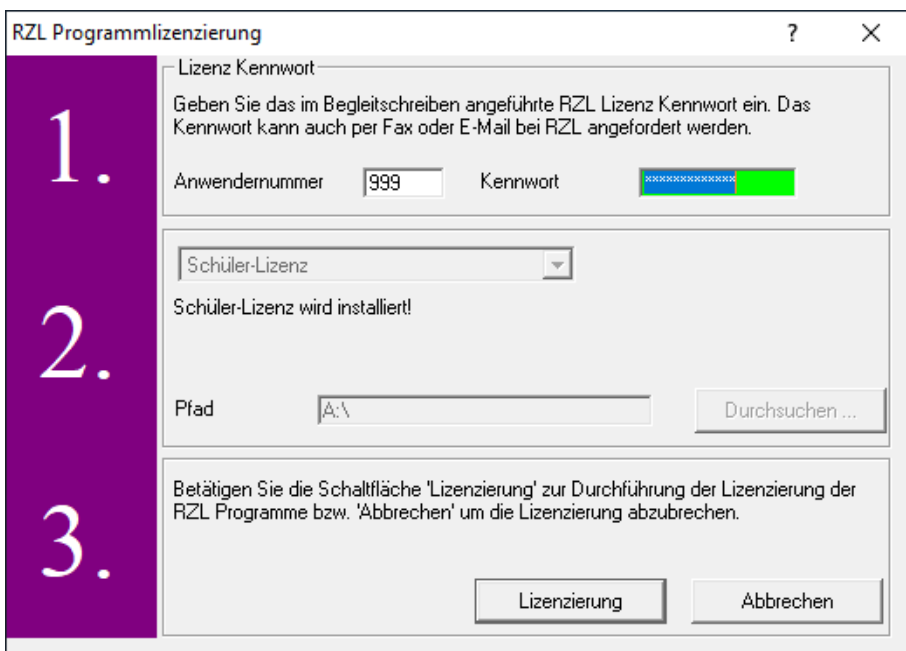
RZL Programmlizenzierung

?

X

1.

Lizenz Kennwort

Geben Sie das im Begleitschreiben angeführte RZL Lizenz Kennwort ein. Das Kennwort kann auch per Fax oder E-Mail bei RZL angefordert werden.

Anwendernummer 999 Kennwort ************

2.

Schüler-Lizenz

Schüler-Lizenz wird installiert!

Pfad A:\

Durchsuchen ...

3.

Betätigen Sie die Schaltfläche 'Lizenzierung' zur Durchführung der Lizenzierung der RZL Programme bzw. 'Abbrechen' um die Lizenzierung abzubrechen.

Lizenzierung

Abbrechen